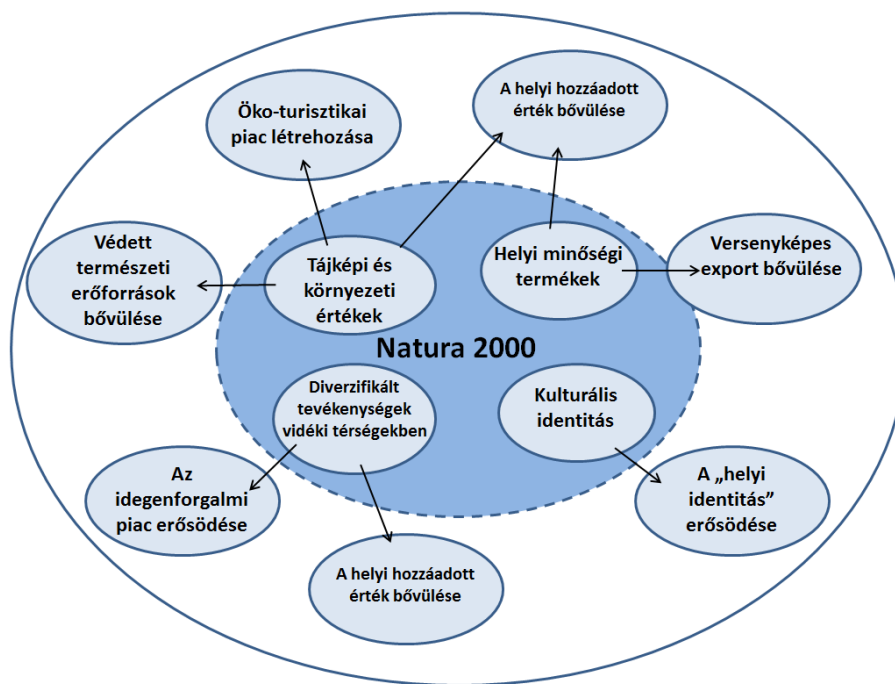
A helyi hozzáadott érték bővülése

Öko-turisztikai piac létrehozása

Védett természeti erőforrások bővülése

Tájképi és környezeti értékek

Helyi minőségi termékek

Versenyképes export bővülése

Natura 2000

Diverzifikált tevékenységek vidéki térségekben

Kulturális identitás

Az idegenforgalmi piac erősödése

A „helyi identitás” erősödése

A helyi hozzáadott érték bővülése